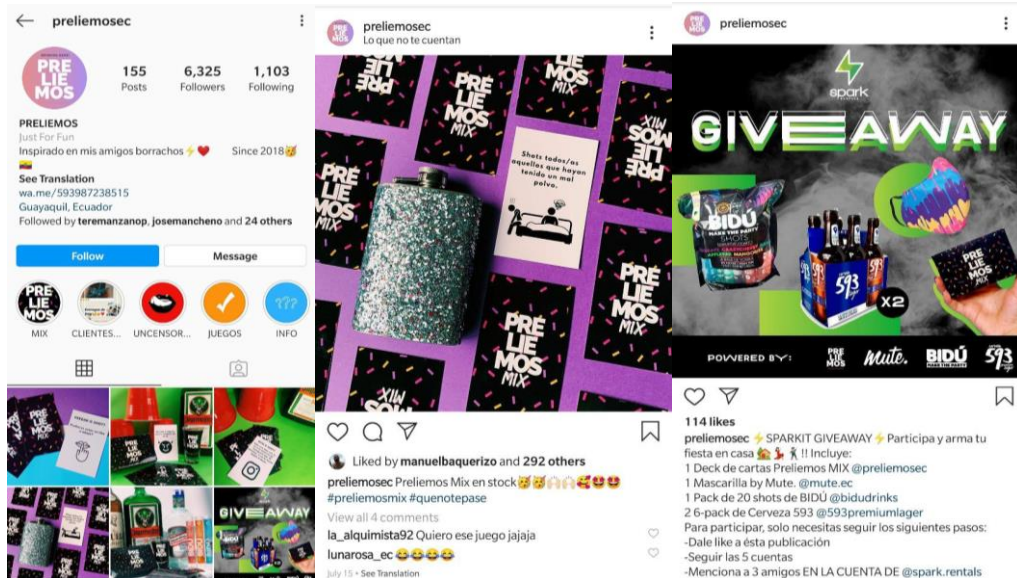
preliemosec

PRE LIE MOS

155 Posts
6,325 Followers
1,103 Following

PRELIEMOS
Just For Fun
Inspirado en mis amigos borrachos ⚡❤️ Since 2018😹
🇪🇨
See Translation
wa.me/593987238515
Guayaquil, Ecuador
Followed by teremanzanop, josemancheno and 24 others

Follow
Message

MIX
CLIENTES...
UNCENSOR...
JUEGOS
INFO

GIVEAWAY

preliemosec
Lo que no te cuentan

PRE LIE MOS MIX

Shots todos/as aquellos que hayan tenido un mal polvo.

Liked by manuelbaquerizo and 292 others
preliemosec Preliemos Mix en stock😹😹🙏🙏🥰😍😍
#preliemosmix #quenotepase
View all 4 comments
la_alquimista92 Quiero ese juego jajaja
lunarosa_ec 😂😂😂😂
July 15 • See Translation

preliemosec

spark

GIVEAWAY

BIDÚ MAKE THE PARTY

593

X2

PRE LIE MOS MIX

POWERED BY:
PRE LIE MOS
Mute.
BIDÚ
593

114 likes
preliemosec ⚡SPARKIT GIVEAWAY⚡ Participa y arma tu fiesta en casa 🏠💃🕺 !! Incluye:
1 Deck de cartas Preliemos MIX @preliemosec
1 Mascarilla by Mute. @mute.ec
1 Pack de 20 shots de BIDÚ @bidudrinks
2 6-pack de Cerveza 593 @593premiumlager
Para participar, solo necesitas seguir los siguientes pasos:
-Dale like a ésta publicación
-Seguir las 5 cuentas
-Menciona a 3 amigos EN LA CUENTA DE @spark.rentals